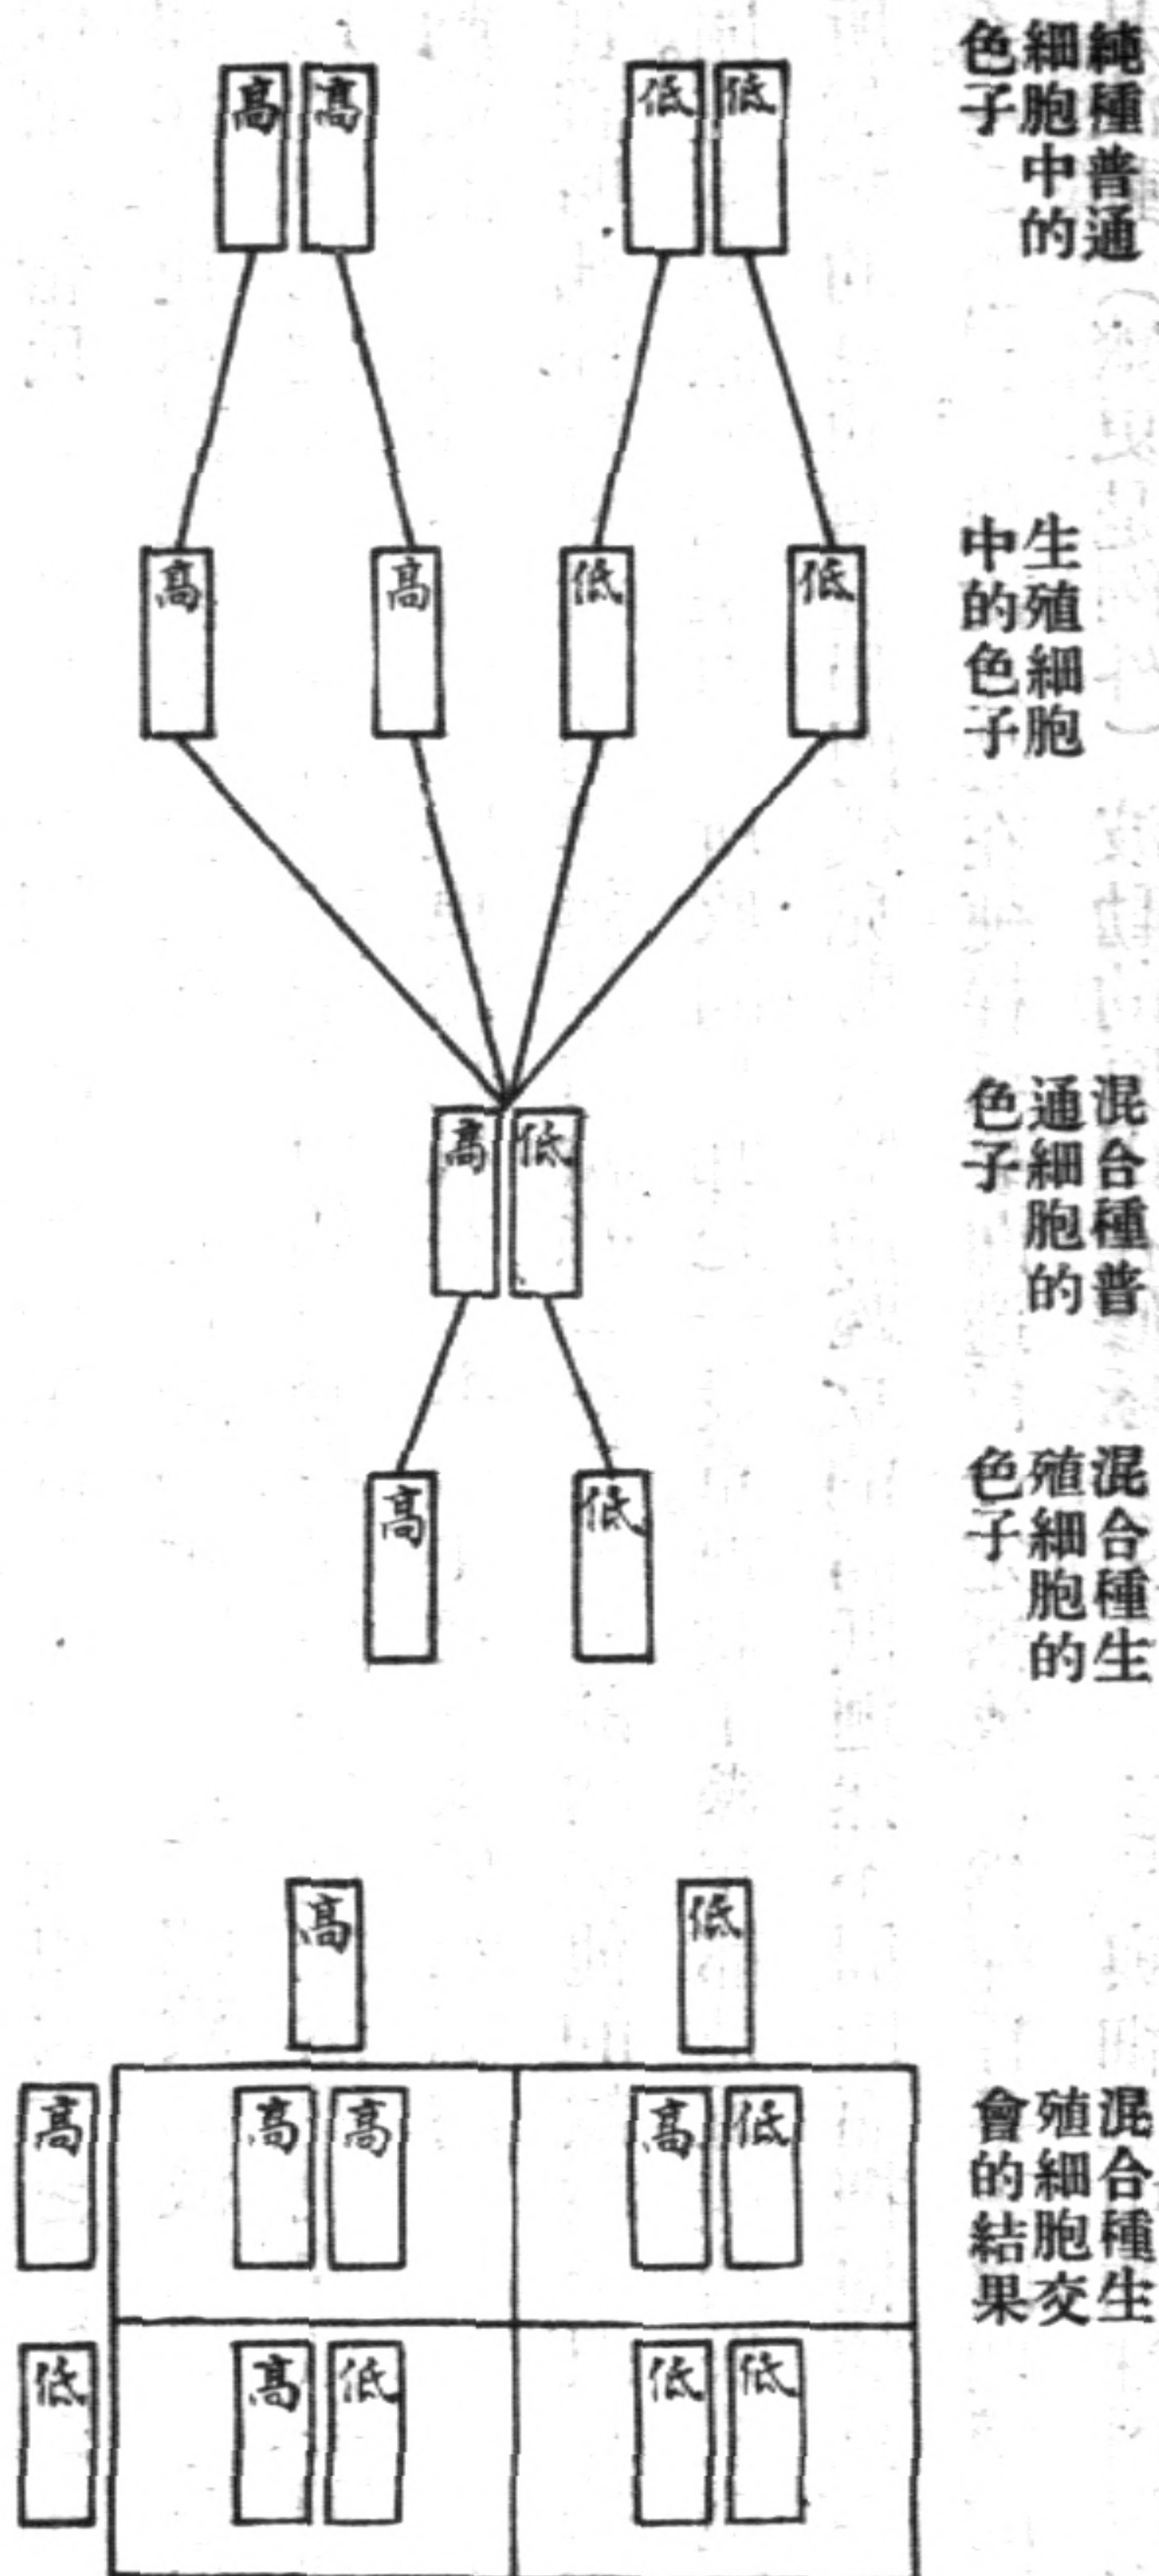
高 高　低 低

純種普通細胞中的色子

高　高　低　低

生殖細胞中的色子

高 低

混合種普通細胞的色子

高　低

混合種的生殖細胞色子

高　低

| | 高 | 低 |
|---|---|---|
| 高 | 高 高 | 高 低 |
| 低 | 高 低 | 低 低 |

混合種生殖細胞交會的結果